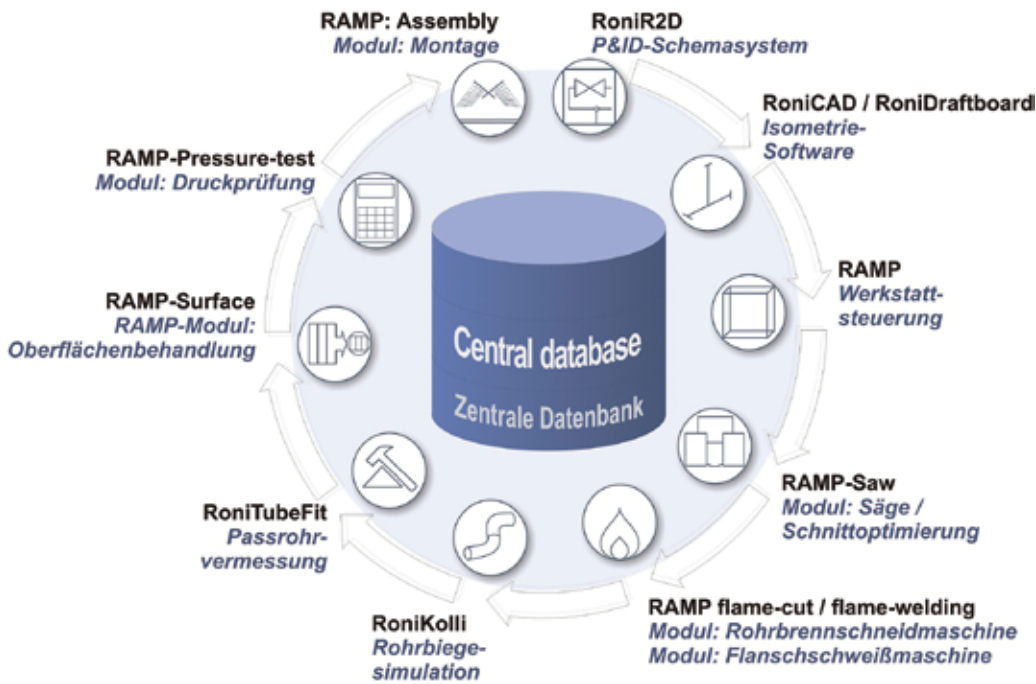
RAMP: Assembly
Modul: Montage

RoniR2D
P&ID-Schemasystem

RoniCAD / RoniDraftboard
Isometrie-Software

RAMP
Werkstattsteuerung

RAMP-Saw
Modul: Säge / Schnittoptimierung

RAMP flame-cut / flame-welding
Modul: Rohrbrennschneidmaschine
Modul: Flanschschweißmaschine

RoniKolli
Rohrbiegesimulation

RoniTubeFit
Passrohrvermessung

RAMP-Surface
RAMP-Modul: Oberflächenbehandlung

RAMP-Pressure-test
Modul: Druckprüfung

Central database
Zentrale Datenbank